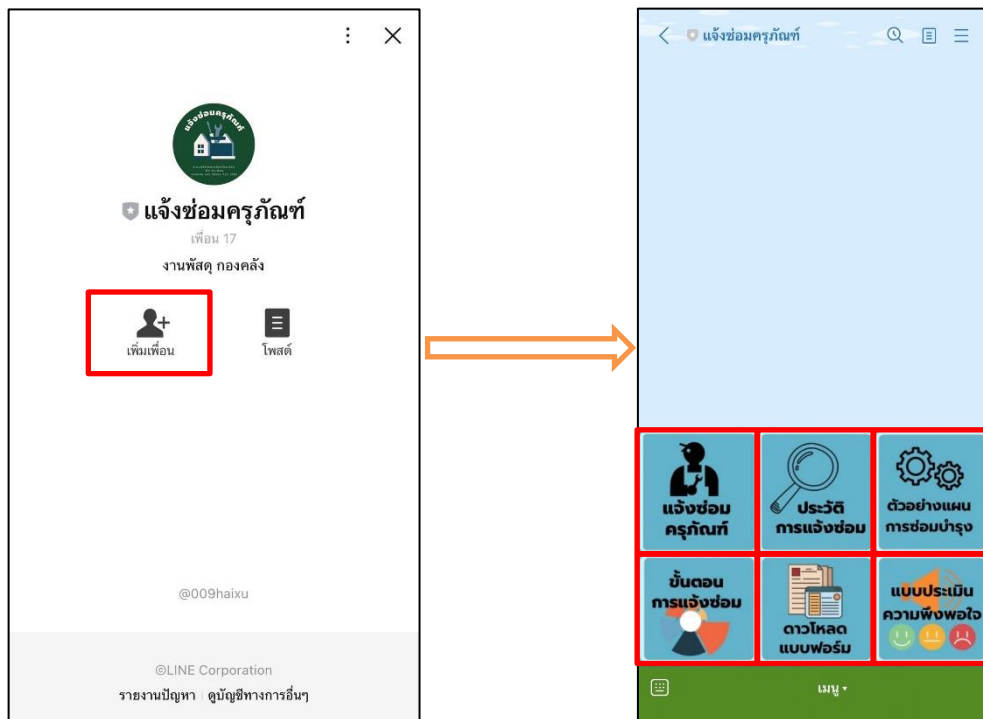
แจ้งซ่อมครุภัณฑ์
เพื่อน 17
งานพัสดุ กองคลัง
เพิ่มเพื่อน
โพสต์
@009haixu
©LINE Corporation
รายงานปัญหา | ดูบัญชีทางการอื่นๆ

แจ้งซ่อมครุภัณฑ์
แจ้งซ่อม ครุภัณฑ์
ประวัติ การแจ้งซ่อม
ตัวอย่างแผน การซ่อมบำรุง
ขั้นตอน การแจ้งซ่อม
ดาวโหลด แบบฟอร์ม
แบบประเมิน ความพึงพอใจ
เมนู